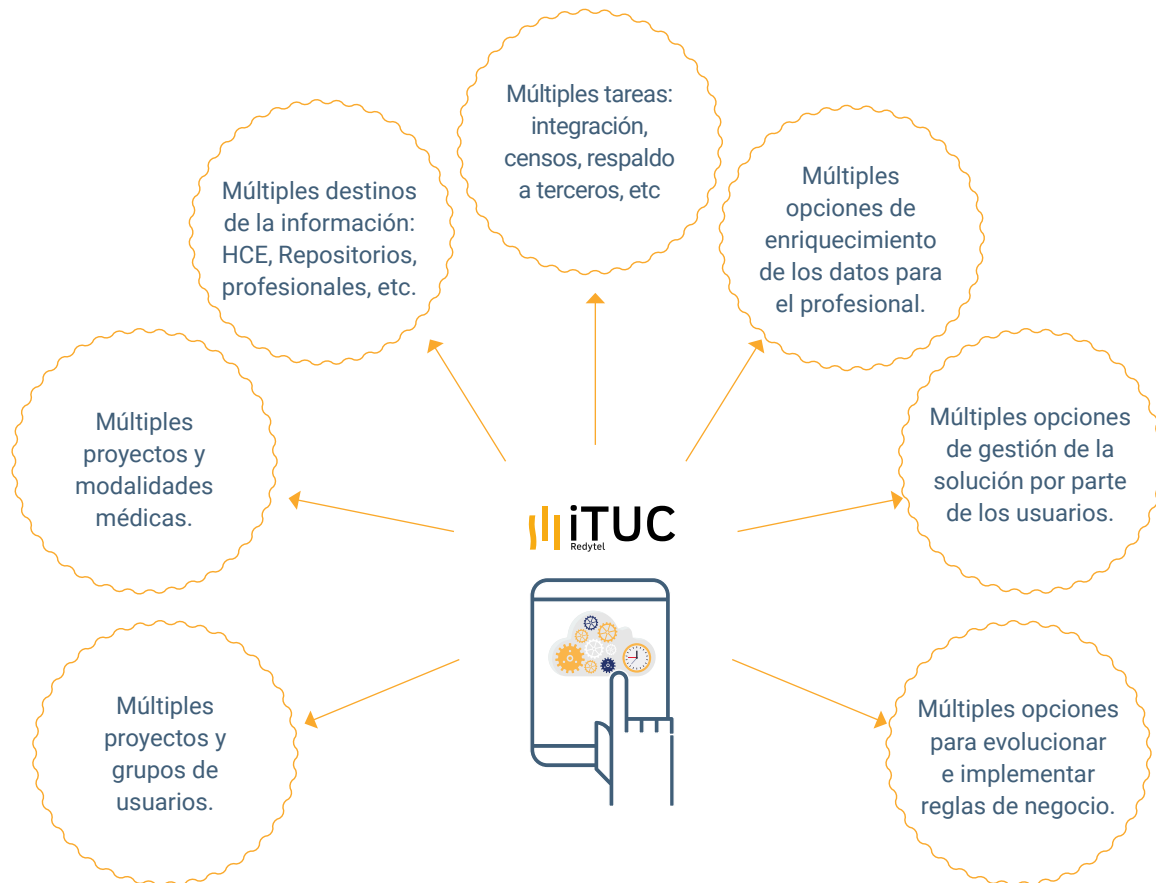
Múltiples tareas: integración, censos, respaldo a terceros, etc

Múltiples destinos de la información: HCE, Repositorios, profesionales, etc.

Múltiples opciones de enriquecimiento de los datos para el profesional.

Múltiples proyectos y modalidades médicas.

iTUC
Redytel

Múltiples opciones de gestión de la solución por parte de los usuarios.

Múltiples proyectos y grupos de usuarios.

Múltiples opciones para evolucionar e implementar reglas de negocio.